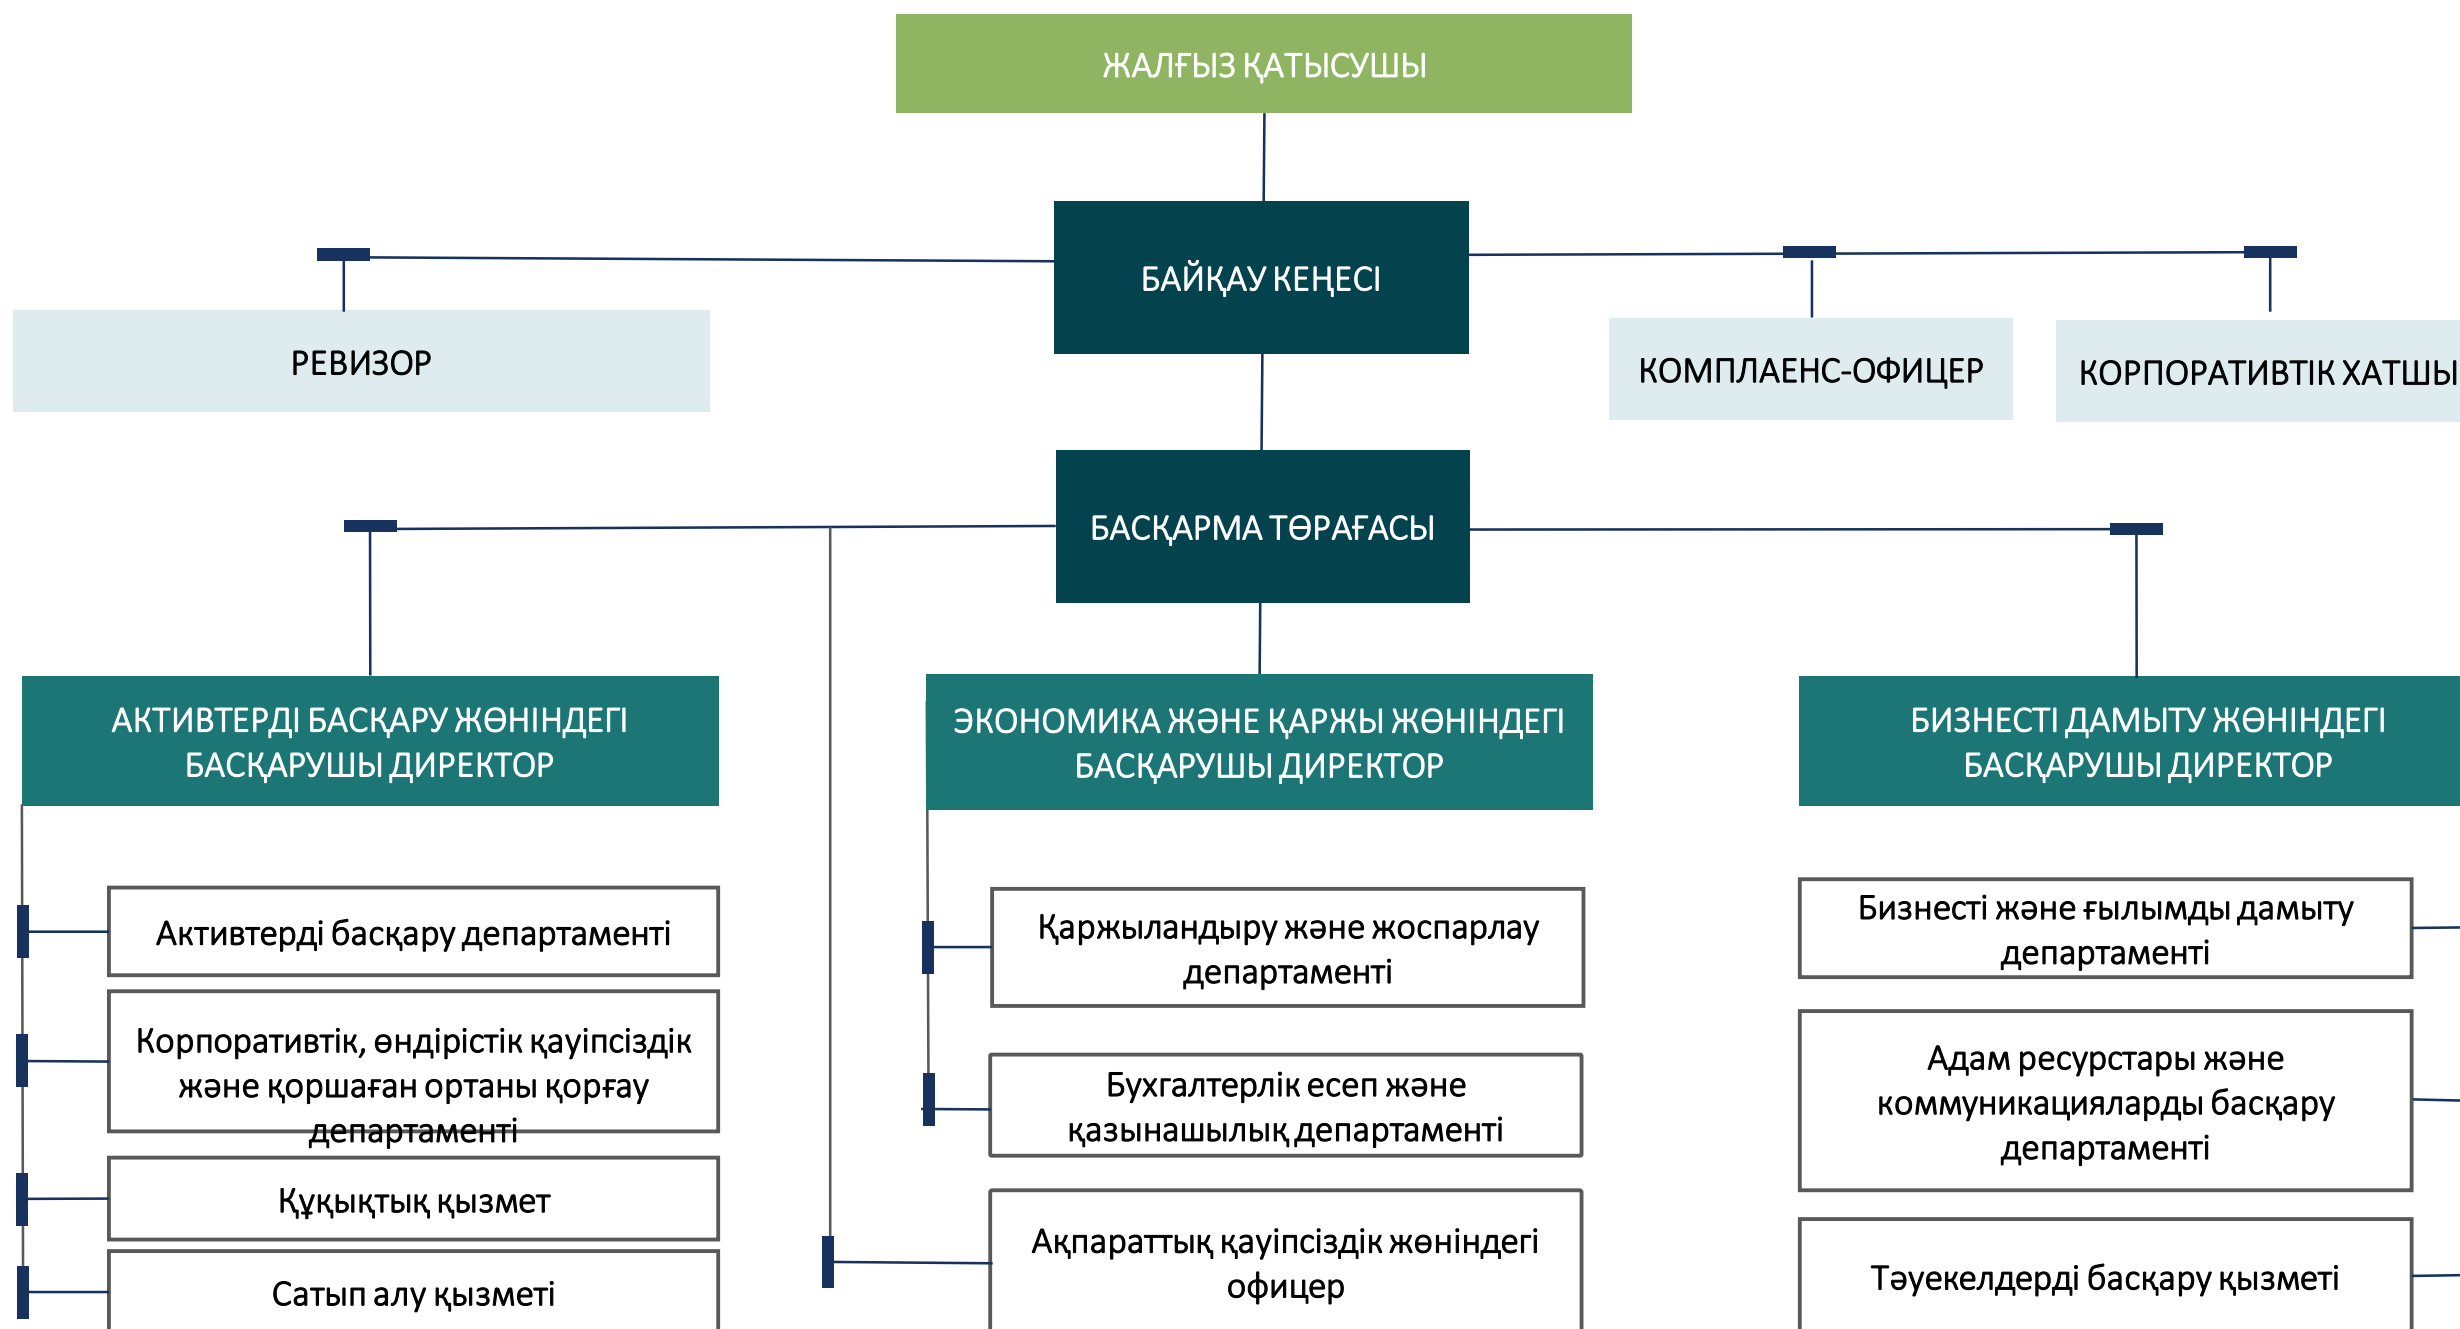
ЖАЛҒЫЗ ҚАТЫСУШЫ

БАЙҚАУ КЕҢЕСІ

РЕВИЗОР

КОМПЛАЕНС-ОФИЦЕР

КОРПОРАТИВТІК ХАТШЫ

БАСҚАРМА ТӨРАҒАСЫ

АКТИВТЕРДІ БАСҚАРУ ЖӨНІНДЕГІ БАСҚАРУШЫ ДИРЕКТОР

ЭКОНОМИКА ЖӘНЕ ҚАРЖЫ ЖӨНІНДЕГІ БАСҚАРУШЫ ДИРЕКТОР

БИЗНЕСТІ ДАМЫТУ ЖӨНІНДЕГІ БАСҚАРУШЫ ДИРЕКТОР

Активтерді басқару департаменті

Корпоративтік, өндірістік қауіпсіздік және қоршаған ортаны қорғау департаменті

Құқықтық қызмет

Сатып алу қызметі

Қаржыландыру және жоспарлау департаменті

Бухгалтерлік есеп және қазынашылық департаменті

Ақпараттық қауіпсіздік жөніндегі офицер

Бизнесті және ғылымды дамыту департаменті

Адам ресурстары және коммуникацияларды басқару департаменті

Тәуекелдерді басқару қызметі